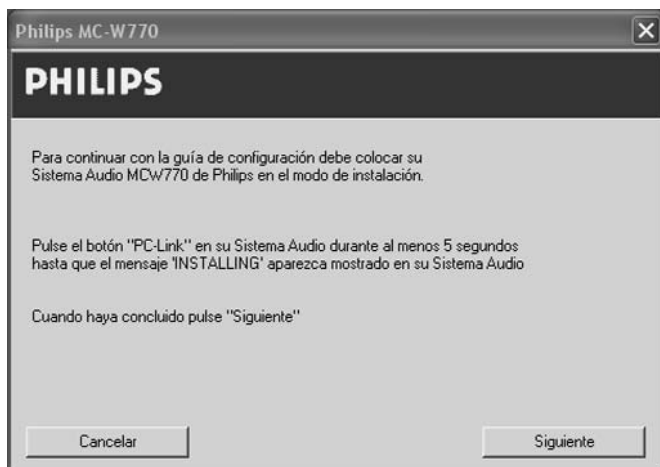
Philips MC-W770

PHILIPS

Para continuar con la guía de configuración debe colocar su Sistema Audio MCW770 de Philips en el modo de instalación.

Pulse el botón "PC-Link" en su Sistema Audio durante al menos 5 segundos hasta que el mensaje 'INSTALLING' aparezca mostrado en su Sistema Audio

Cuando haya concluido pulse "Siguiente"

Cancelar

Siguiente